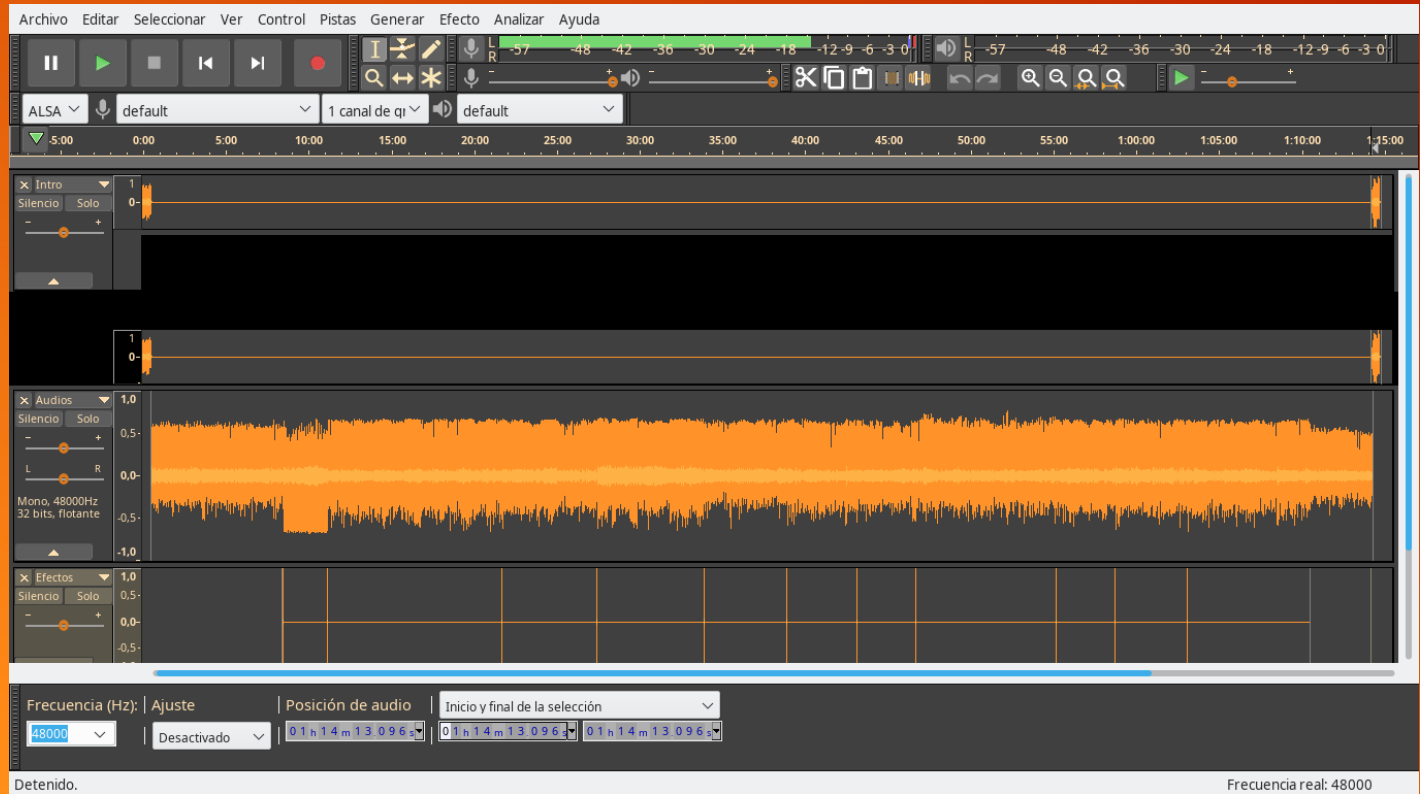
Archivo Editar Seleccionar Ver Control Pistas Generar Efecto Analizar Ayuda

L R -57 -48 -42 -36 -30 -24 -18 -12 -9 -6 -3 0
L R -57 -48 -42 -36 -30 -24 -18 -12 -9 -6 -3 0

- +
- +
- +

ALSA default 1 canal de gr default

-5:00 0:00 5:00 10:00 15:00 20:00 25:00 30:00 35:00 40:00 45:00 50:00 55:00 1:00:00 1:05:00 1:10:00 1:15:00

× Intro
Silencio Solo
- +
1
0-
1
0-

× Audios
Silencio Solo
- +
L R
Mono, 48000Hz
32 bits, flotante
1,0
0,5-
0,0-
-0,5-
-1,0

× Efectos
Silencio Solo
- +
1,0
0,5-
0,0-
-0,5-

Frecuencia (Hz): Ajuste Posición de audio Inicio y final de la selección
48000 Desactivado 01 h 14 m 13.096 s 01 h 14 m 13.096 s 01 h 14 m 13.096 s

Detenido. Frecuencia real: 48000